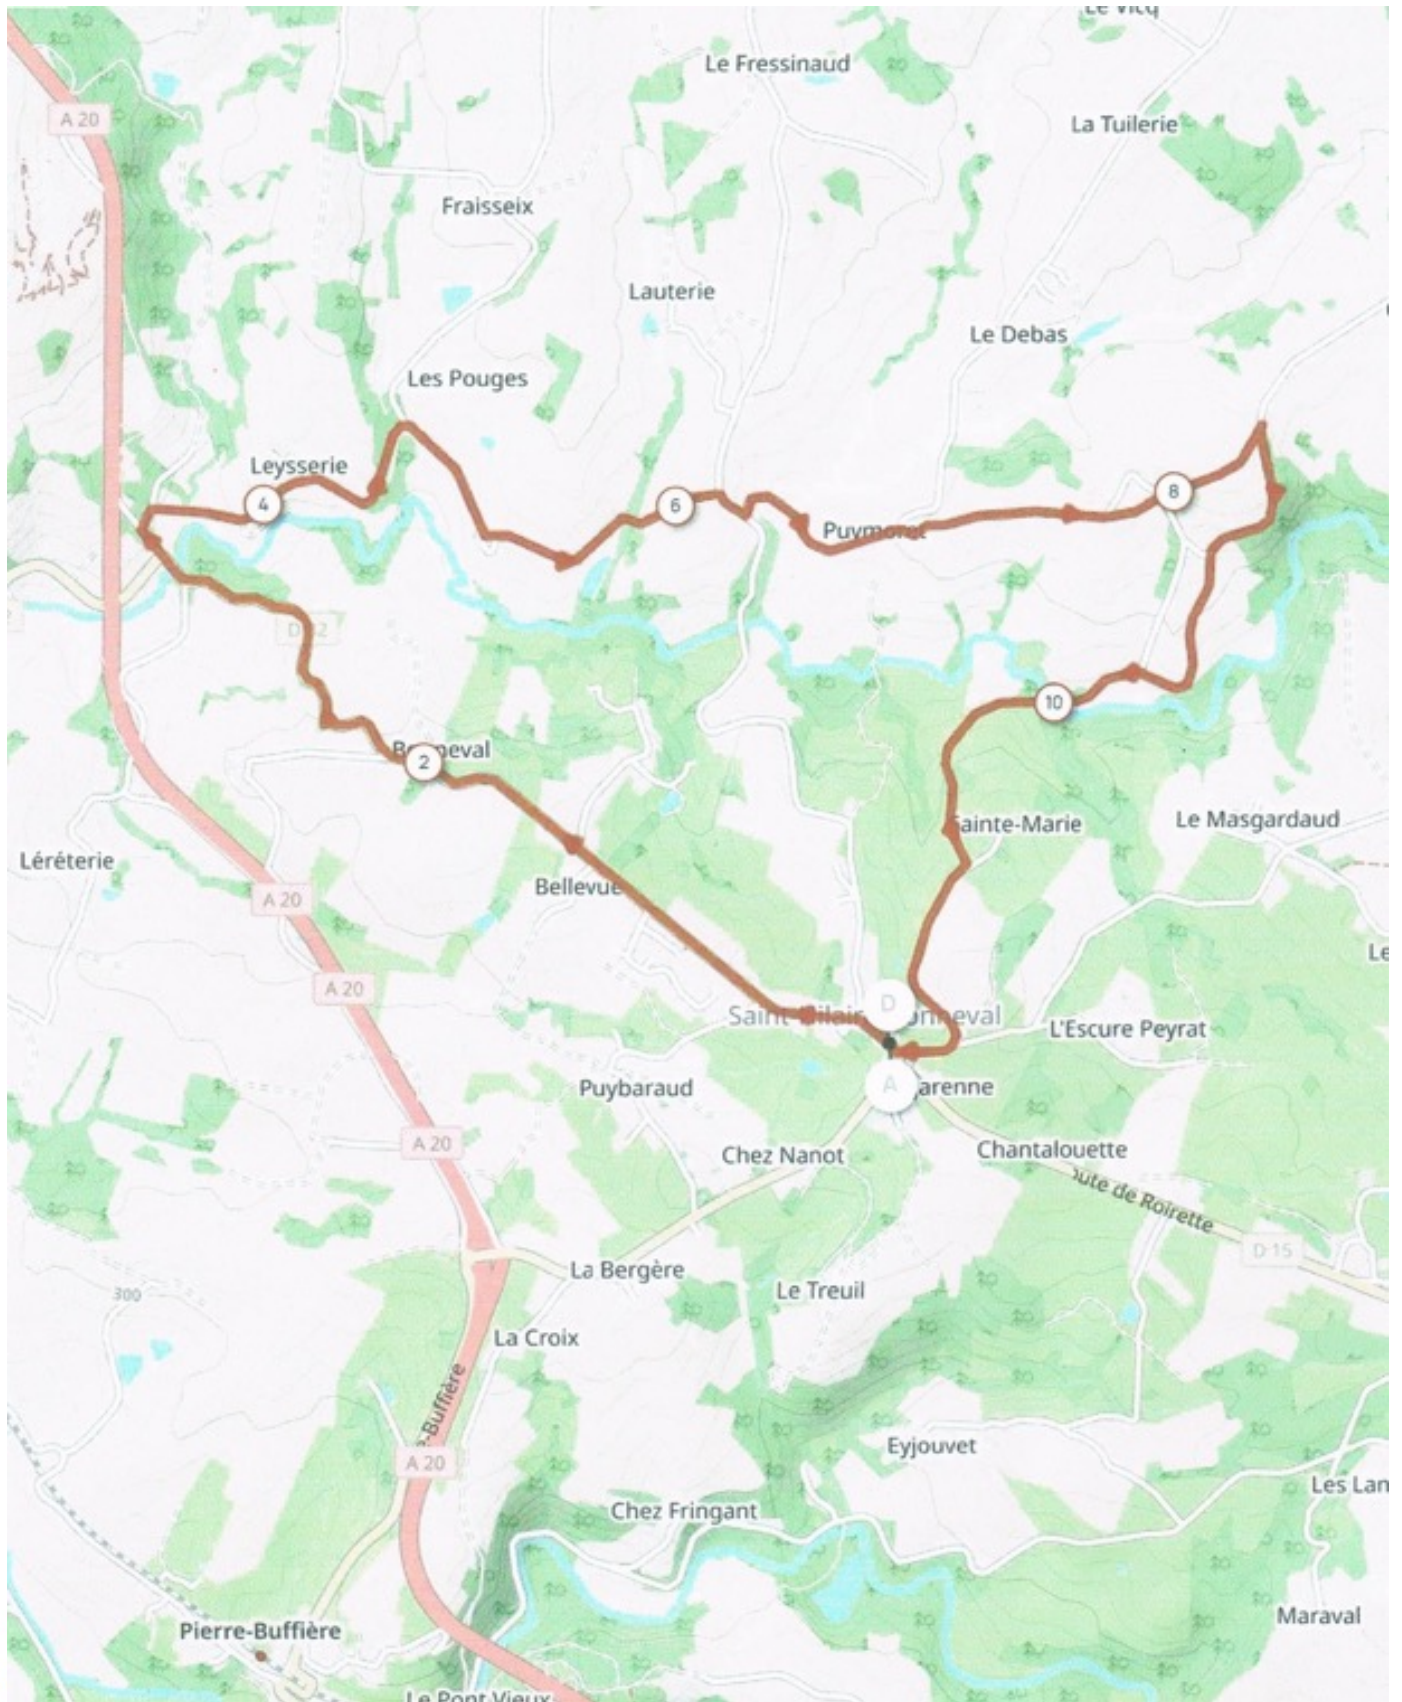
Le Vicq
Le Fressinaud
A 20
La Tuilerie
Fraisseix
Lauterie
Le Debas
Les Pouges
Leysserie
4
6
8
Puymoret
D 12
10
2
Bonneval
Sainte-Marie
Le Masgardaud
Léréterie
Bellevue
A 20
A 20
Le
D
Saint-Hilaire-Bonneval
L'Escure Peyrat
A
Varenne
Puybaraud
A 20
Chez Nanot
Chantalouette
Route de Roirette
D 15
La Bergère
Le Treuil
300
La Croix
Pierre-Buffière
A 20
Eyjouvet
Les Lan
Chez Fringant
Maraval
Pierre-Buffière
Le Pont Vieux